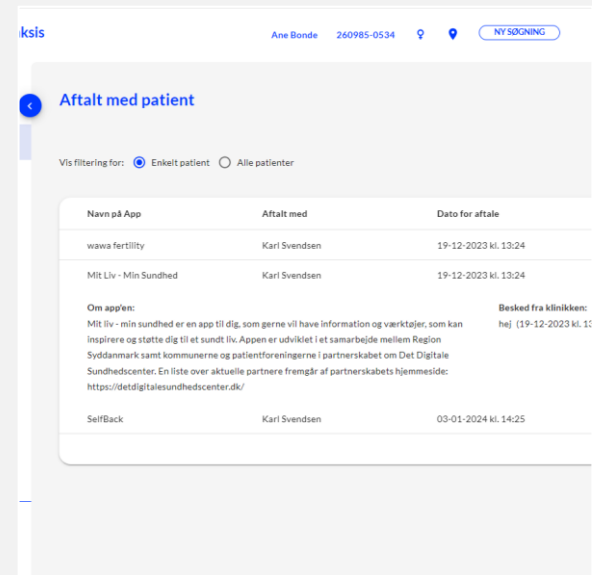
aksis

Ane Bonde 260985-0534

NY SØGNING

Aftalt med patient

Vis filtering for: Enkelt patient Alle patienter

| Navn på App | Aftalt med | Dato for aftale |
|---|---|---|
| wawa fertility | Karl Svendsen | 19-12-2023 kl. 13:24 |
| Mit Liv - Min Sundhed | Karl Svendsen | 19-12-2023 kl. 13:24 |

Om app'en:
Mit liv - min sundhed er en app til dig, som gerne vil have information og værktøjer, som kan inspirere og støtte dig til et sundt liv. Appen er udviklet i et samarbejde mellem Region Syddanmark samt kommunerne og patientforeningerne i partnerskabet om Det Digitale Sundhedscenter. En liste over aktuelle partnere fremgår af partnerskabets hjemmeside: https://detdigitalesundhedscenter.dk/

Besked fra klinikken:
hej (19-12-2023 kl. 1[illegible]

| SelfBack | Karl Svendsen | 03-01-2024 kl. 14:25 |
|---|---|---|